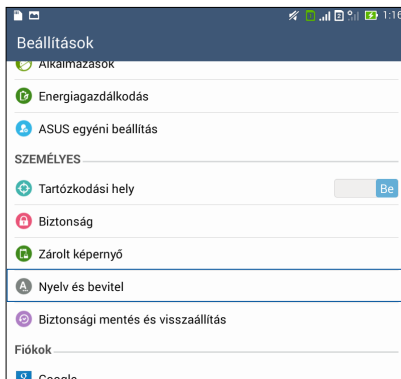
1:16

Beállítások

Alkalmazások

Energiagazdálkodás

ASUS egyéni beállítás

SZEMÉLYES

Tartózkodási hely

Be

Biztonság

Zárolt képernyő

Nyelv és bevitel

Biztonsági mentés és visszaállítás

Fiókok

Google